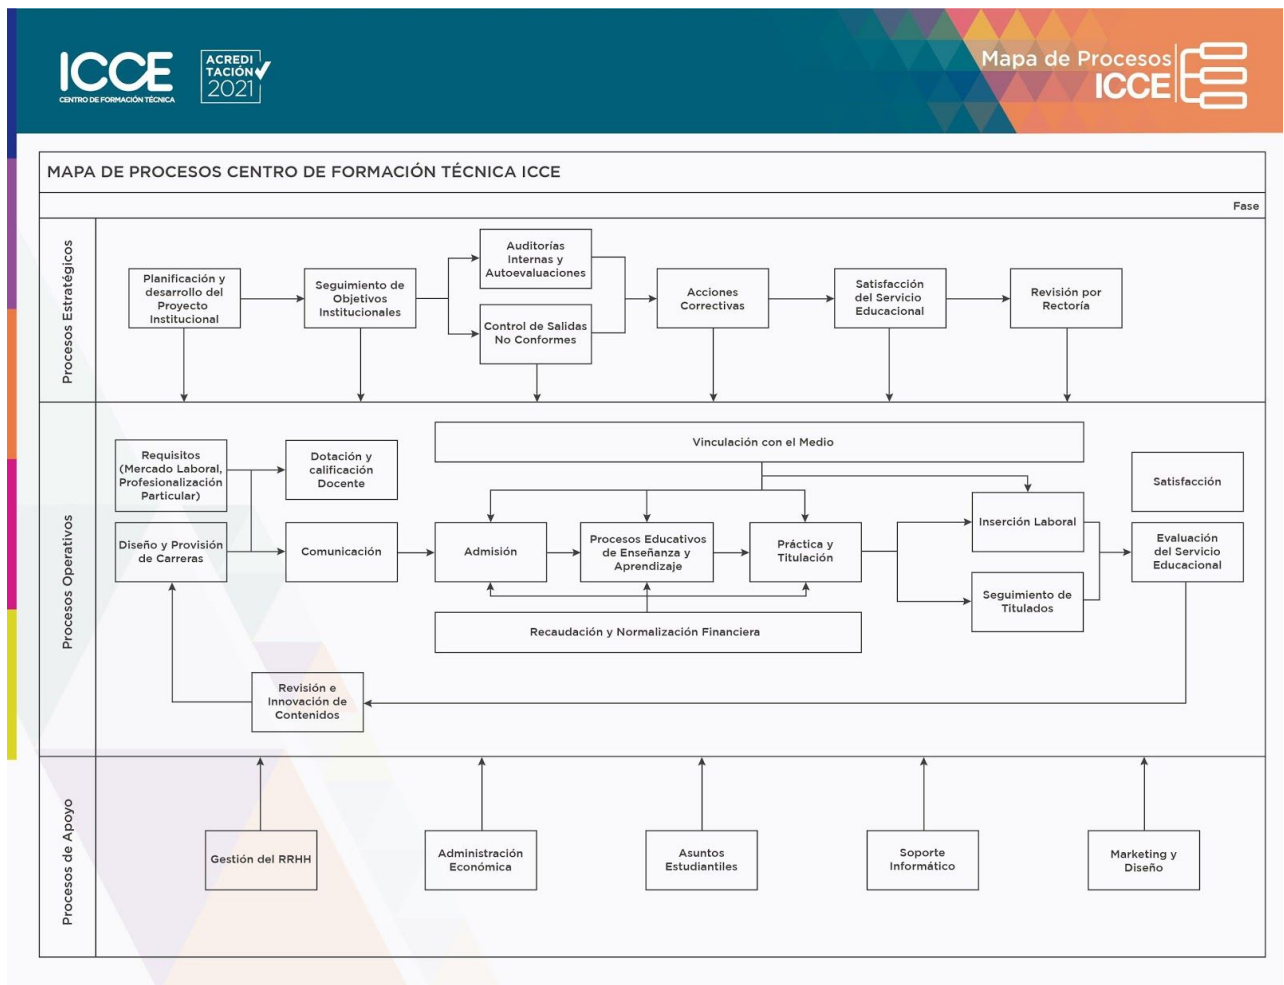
ICCE
CENTRO DE FORMACIÓN TÉCNICA

ACREDITACIÓN 2021

Mapa de Procesos ICCE

MAPA DE PROCESOS CENTRO DE FORMACIÓN TÉCNICA ICCE

Fase

Procesos Estratégicos

Planificación y desarrollo del Proyecto Institucional

Seguimiento de Objetivos Institucionales

Auditorías Internas y Autoevaluaciones

Control de Salidas No Conformes

Acciones Correctivas

Satisfacción del Servicio Educacional

Revisión por Rectoría

Procesos Operativos

Requisitos (Mercado Laboral, Profesionalización Particular)

Dotación y calificación Docente

Diseño y Provisión de Carreras

Comunicación

Vinculación con el Medio

Admisión

Procesos Educativos de Enseñanza y Aprendizaje

Práctica y Titulación

Inserción Laboral

Seguimiento de Titulados

Satisfacción

Evaluación del Servicio Educacional

Recaudación y Normalización Financiera

Revisión e Innovación de Contenidos

Procesos de Apoyo

Gestión del RRHH

Administración Económica

Asuntos Estudiantiles

Soporte Informático

Marketing y Diseño